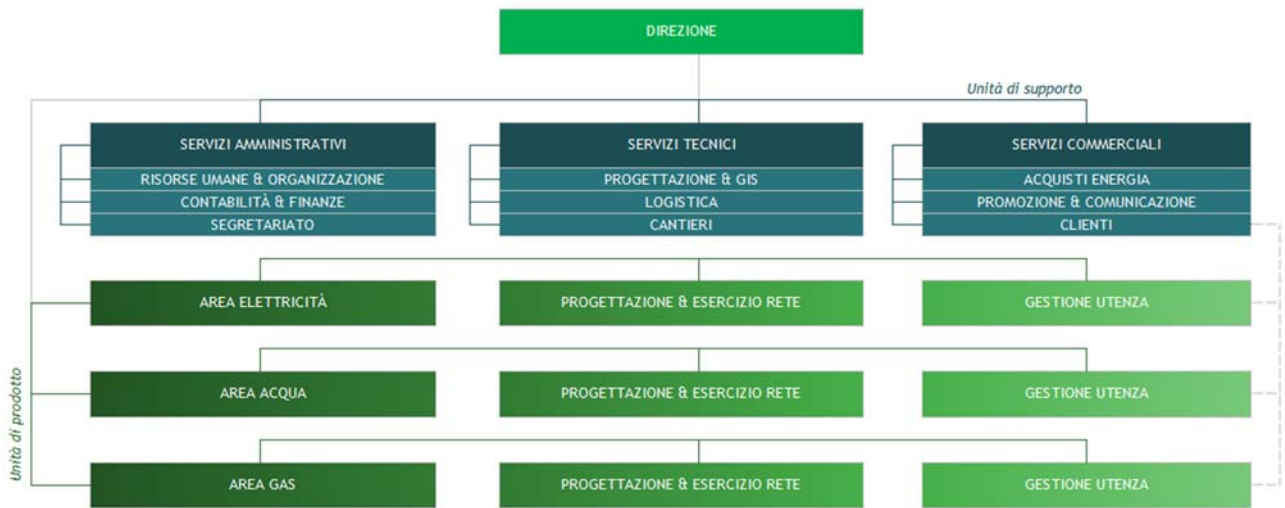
DIREZIONE

Unità di supporto

SERVIZI AMMINISTRATIVI
RISORSE UMANE & ORGANIZZAZIONE
CONTABILITÀ & FINANZE
SEGRETARIATO

SERVIZI TECNICI
PROGETTAZIONE & GIS
LOGISTICA
CANTIERI

SERVIZI COMMERCIALI
ACQUISTI ENERGIA
PROMOZIONE & COMUNICAZIONE
CLIENTI

Unità di prodotto

AREA ELETTRICITÀ
PROGETTAZIONE & ESERCIZIO RETE
GESTIONE UTENZA

AREA ACQUA
PROGETTAZIONE & ESERCIZIO RETE
GESTIONE UTENZA

AREA GAS
PROGETTAZIONE & ESERCIZIO RETE
GESTIONE UTENZA